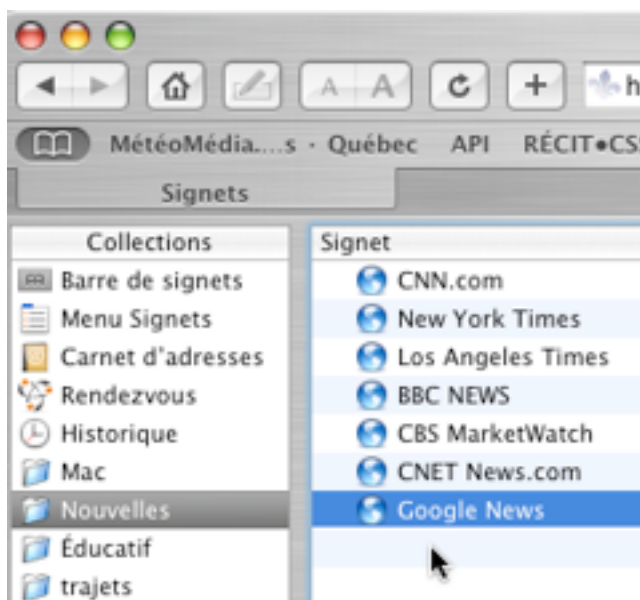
A A

h

MétéoMédia....s · Québec API RÉCIT•CS

Signets

| Collections | Signet |
|---|---|
| Barre de signets | CNN.com |
| Menu Signets | New York Times |
| Carnet d'adresses | Los Angeles Times |
| Rendezvous | BBC NEWS |
| Historique | CBS MarketWatch |
| Mac | CNET News.com |
| Nouvelles | Google News |
| Éducatif | |
| trajets | |